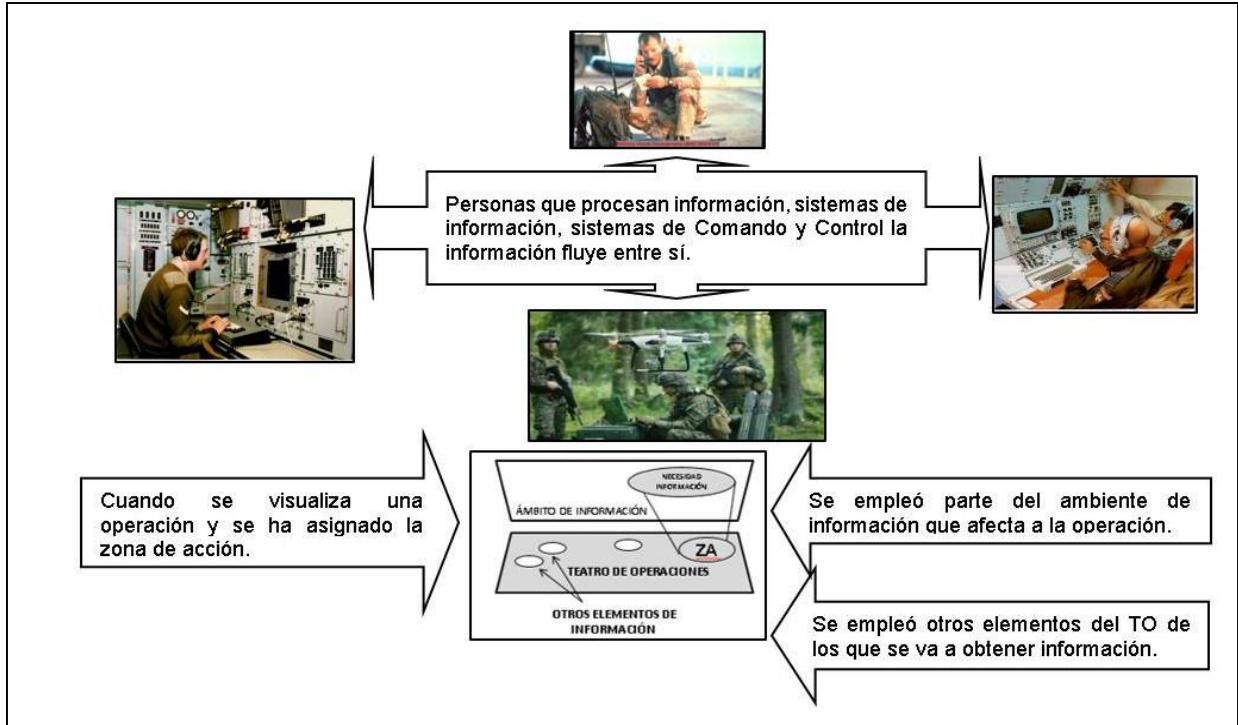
Personas que procesan información, sistemas de información, sistemas de Comando y Control la información fluye entre sí.

Cuando se visualiza una operación y se ha asignado la zona de acción.

NECESIDAD INFORMACIÓN

ÁMBITO DE INFORMACIÓN

ZA

TEATRO DE OPERACIONES

OTROS ELEMENTOS DE INFORMACIÓN

Se empleó parte del ambiente de información que afecta a la operación.

Se empleó otros elementos del TO de los que se va a obtener información.